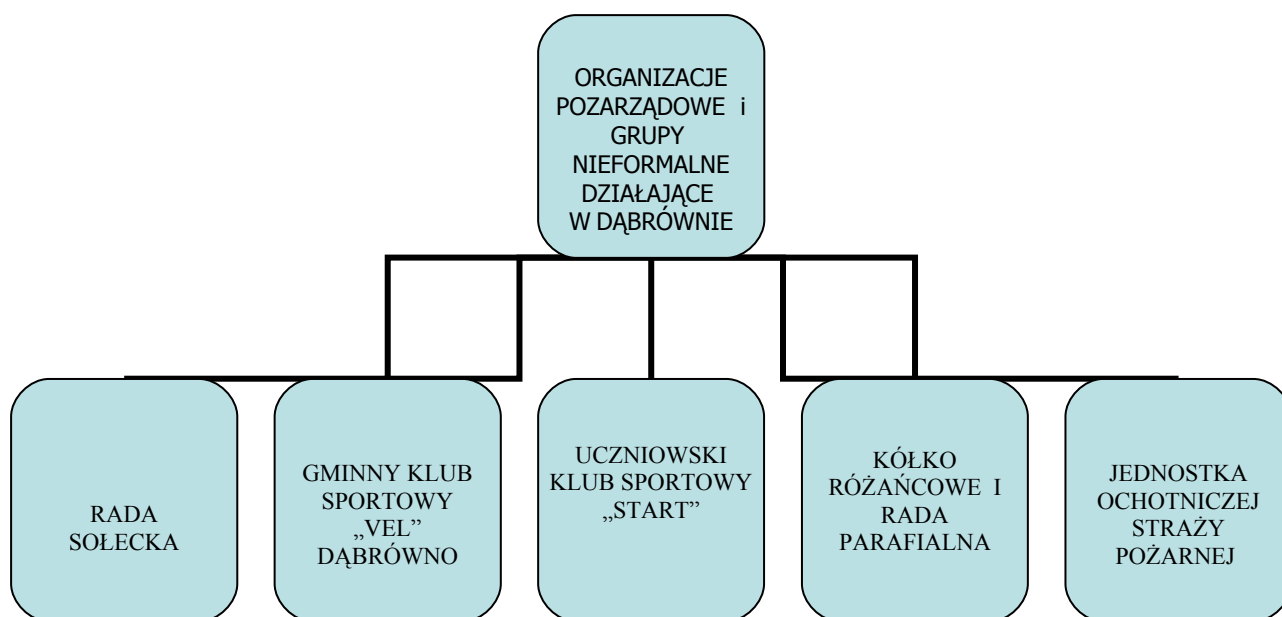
ORGANIZACJE POZARZĄDOWE i GRUPY NIEFORMALNE DZIAŁAJĄCE W DĄBRÓWNIE

RADA SOŁECKA

GMINNY KLUB SPORTOWY „VEL" DĄBRÓWNO

UCZNIOWSKI KLUB SPORTOWY „START"

KÓŁKO RÓŻAŃCOWE I RADA PARAFIALNA

JEDNOSTKA OCHOTNICZEJ STRAŻY POŻARNEJ